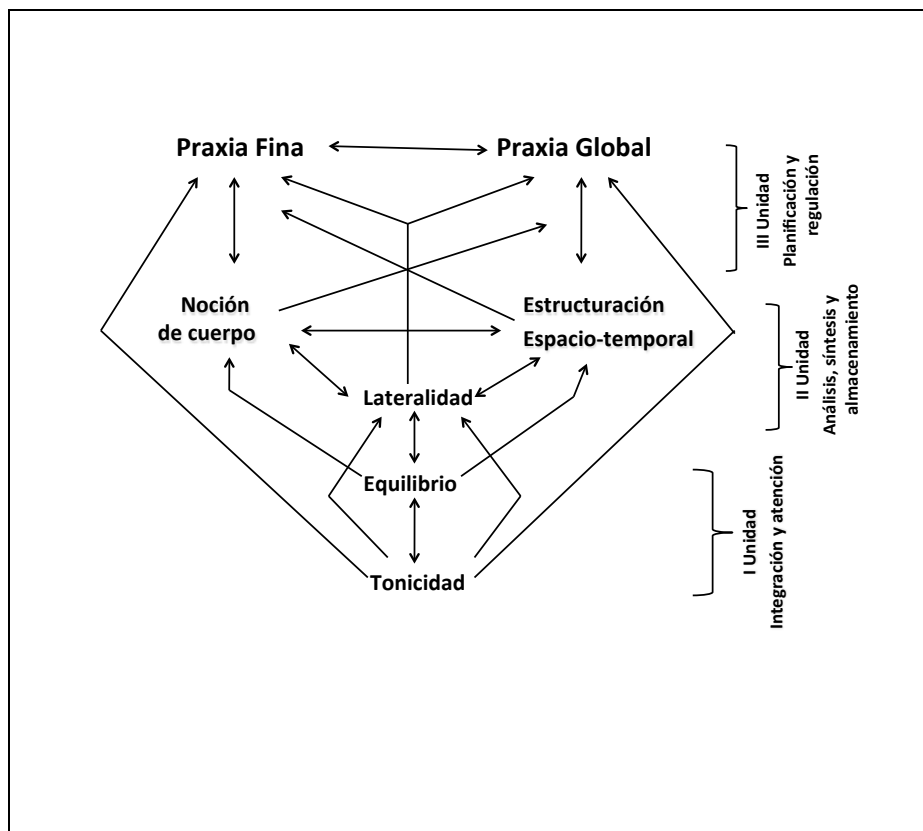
Praxia Fina

Praxia Global

III Unidad
Planificación y regulación

Noción de cuerpo

Estructuración
Espacio-temporal

II Unidad
Análisis, síntesis y almacenamiento

Lateralidad

Equilibrio

I Unidad
Integración y atención

Tonicidad